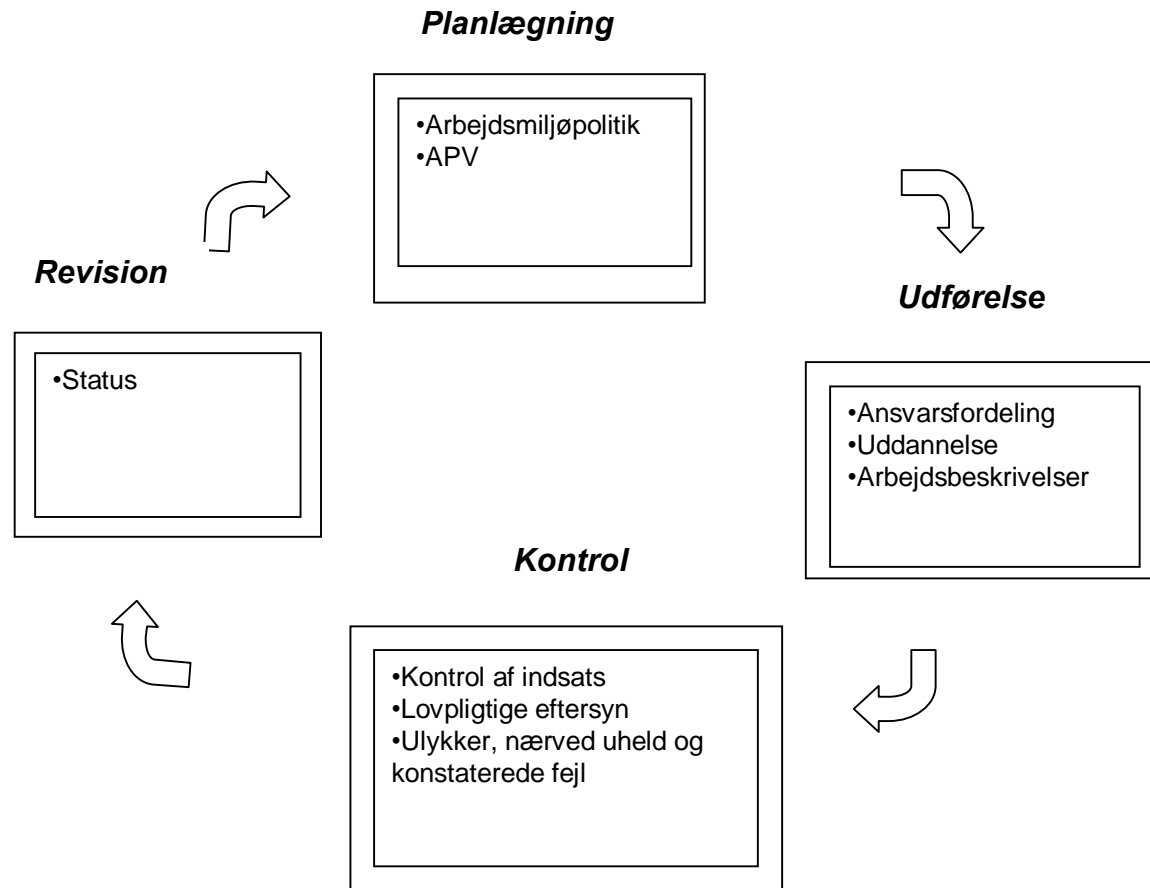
Planlægning

•Arbejdsmiljøpolitik
•APV

Revision

Udførelse

•Status

•Ansvarsfordeling
•Uddannelse
•Arbejdsbeskrivelser

Kontrol

•Kontrol af indsats
•Lovpligtige eftersyn
•Ulykker, nærved uheld og konstaterede fejl